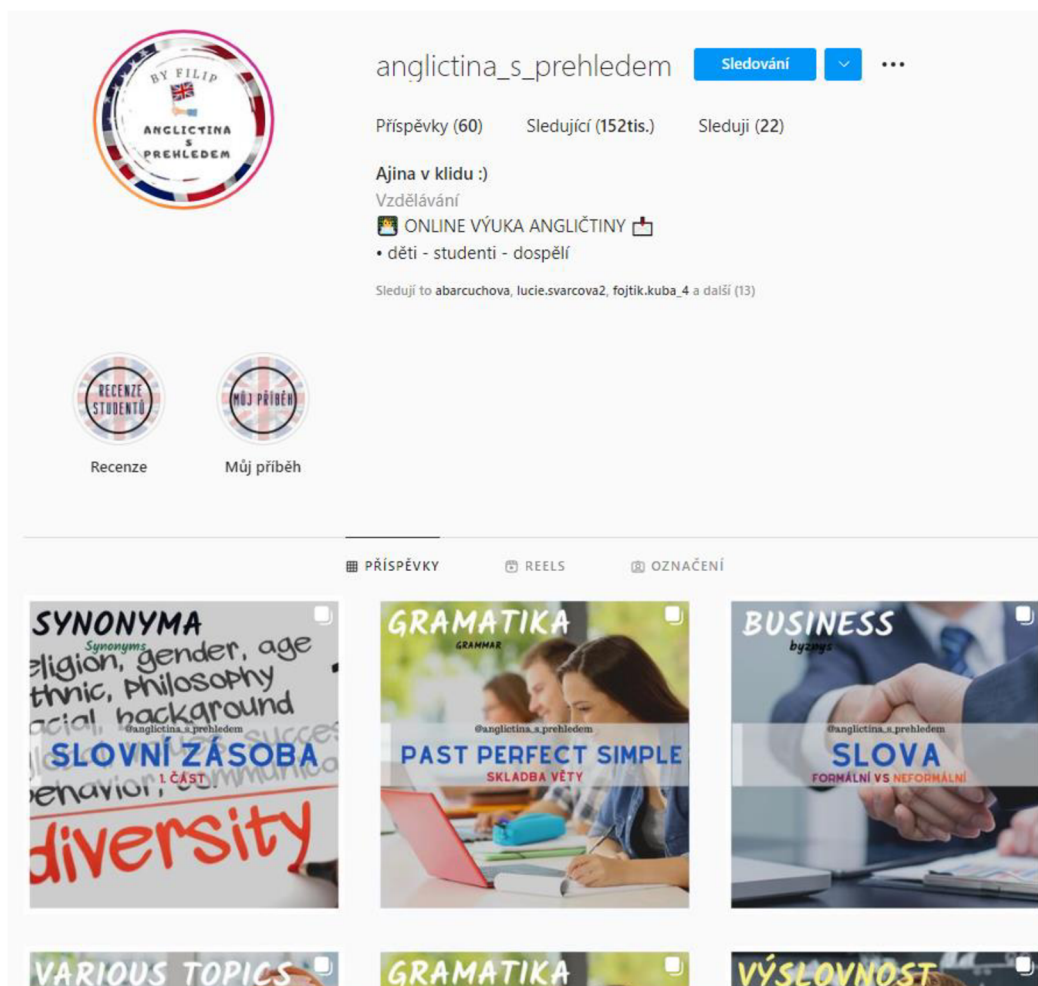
BY FILIP
ANGLICTINA S PREHLEDEM

anglictina_s_prehledem Sledování ...

Příspěvky (60) Sledující (152tis.) Sleduji (22)

Ajina v klidu :)
Vzdělávání
ONLINE VÝUKA ANGLIČTINY
• děti - studenti - dospělí

Sledují to abarcuchova, lucie.svarcova2, fojtik.kuba_4 a další (13)

RECENZE STUDENTŮ
Recenze

MŮJ PŘÍBĚH
Můj příběh

PŘÍSPĚVKY REELS OZNAČENÍ

SYNONYMA
Synonyms
eligion, gender, age
thnic, Philosophy
acial, background
@anglictina_s_prehledem
SLOVNÍ ZÁSOBA
1.ČÁST
behavior, communica
diversity

GRAMATIKA
GRAMMAR
@anglictina_s_prehledem
PAST PERFECT SIMPLE
SKLADBA VĚTY

BUSINESS
byznys
@anglictina_s_prehledem
SLOVA
FORMÁLNÍ VS NEFORMÁLNÍ

VARIOUS TOPICS

GRAMATIKA

VÝSLOVNOST